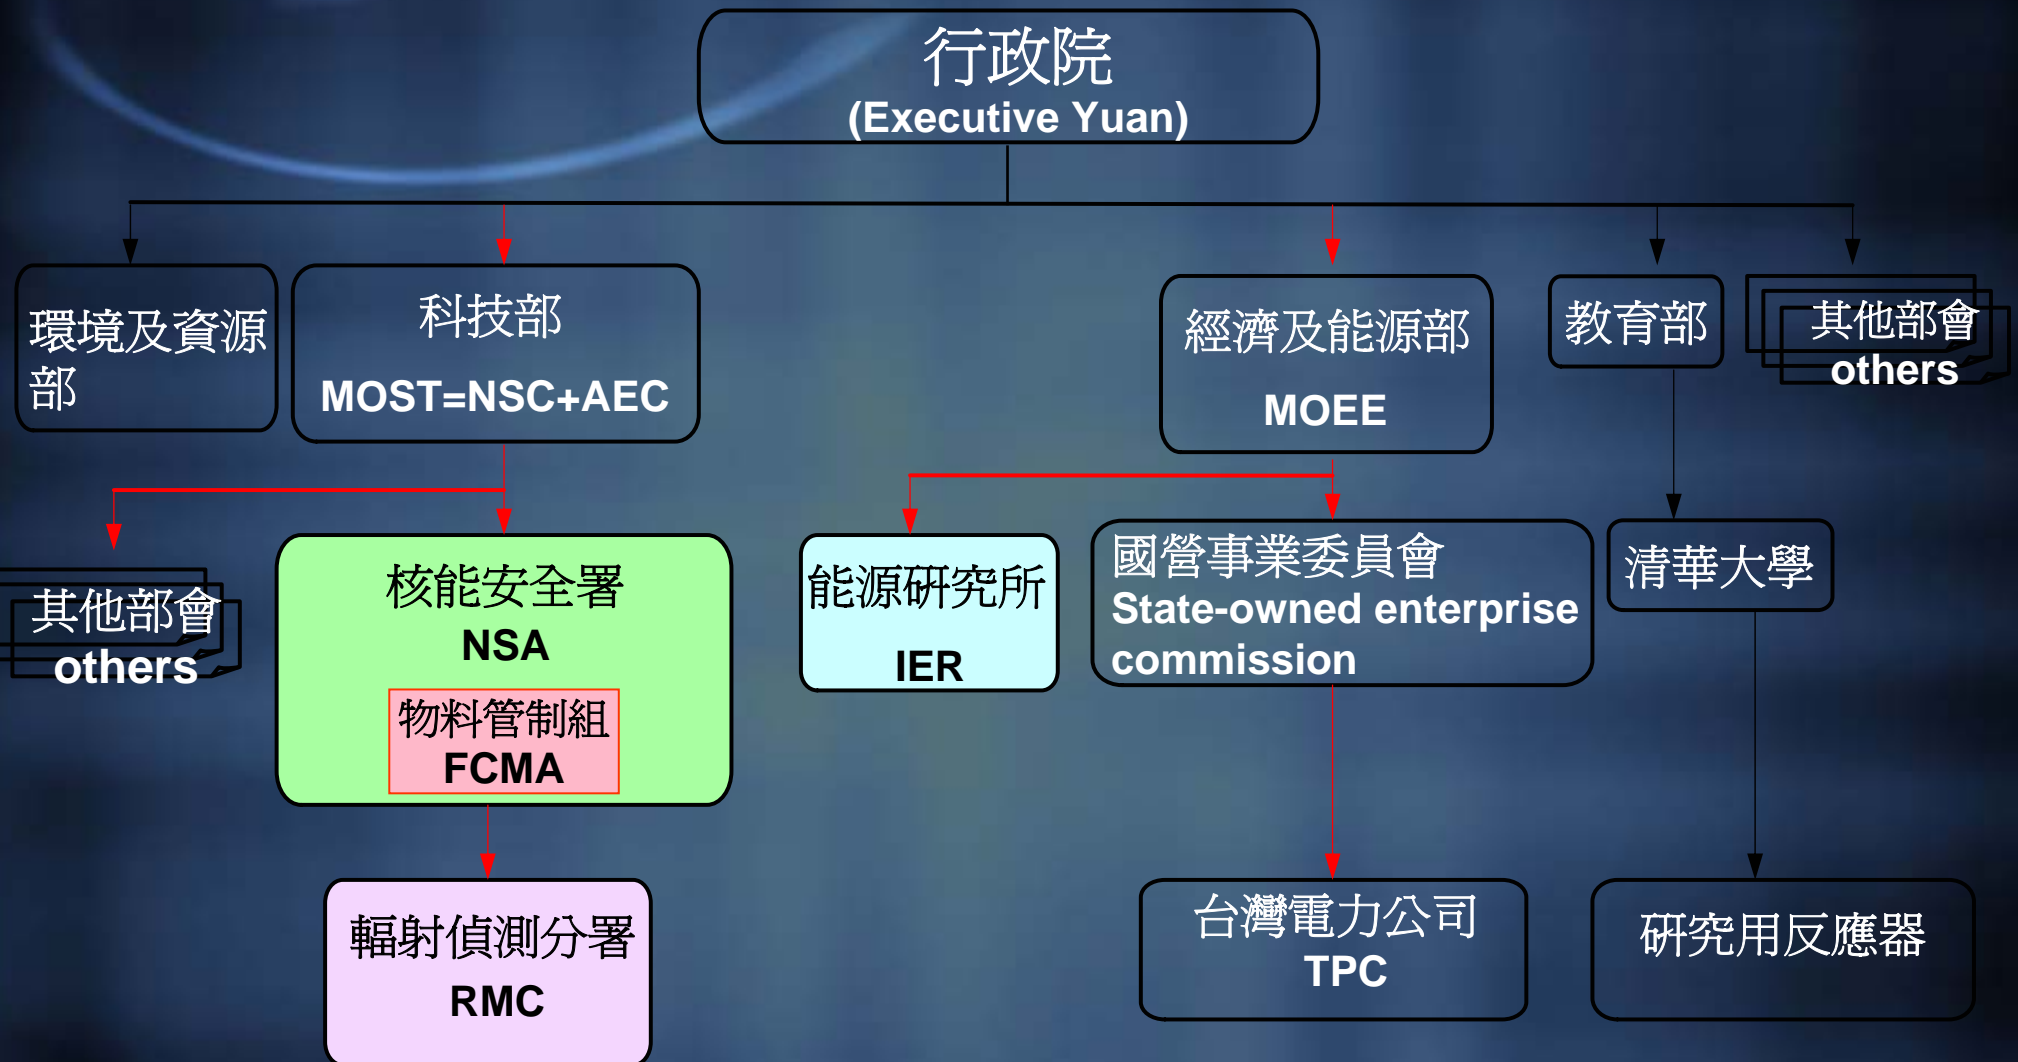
行政院
(Executive Yuan)

環境及資源部

科技部
MOST=NSC+AEC

經濟及能源部
MOEE

教育部

其他部會
others

其他部會
others

核能安全署
NSA
物料管制組
FCMA

能源研究所
IER

國營事業委員會
State-owned enterprise commission

清華大學

輻射偵測分署
RMC

台灣電力公司
TPC

研究用反應器